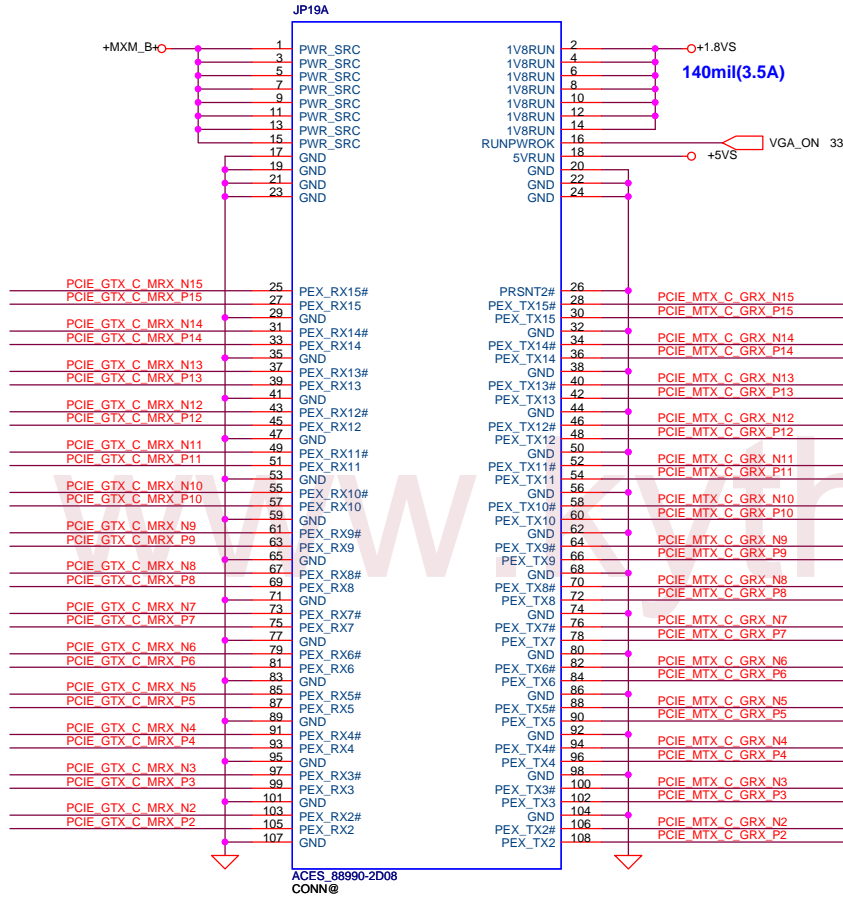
JP19A

+MXM_B+

1 PWR_SRC
3 PWR_SRC
5 PWR_SRC
7 PWR_SRC
9 PWR_SRC
11 PWR_SRC
13 PWR_SRC
15 PWR_SRC
17 GND
19 GND
21 GND
23 GND

1V8RUN 2
1V8RUN 4
1V8RUN 6
1V8RUN 8
1V8RUN 10
1V8RUN 12
1V8RUN 14
RUNPWROK 16
5VRUN 18
GND 20
GND 22
GND 24

+1.8VS
140mil(3.5A)
VGA_ON 33
+5VS

PCIE_GTX_C_MRX_N15 25 PEX_RX15#
PCIE_GTX_C_MRX_P15 27 PEX_RX15
29 GND
PCIE_GTX_C_MRX_N14 31 PEX_RX14#
PCIE_GTX_C_MRX_P14 33 PEX_RX14
35 GND
PCIE_GTX_C_MRX_N13 37 PEX_RX13#
PCIE_GTX_C_MRX_P13 39 PEX_RX13
41 GND
PCIE_GTX_C_MRX_N12 43 PEX_RX12#
PCIE_GTX_C_MRX_P12 45 PEX_RX12
47 GND
PCIE_GTX_C_MRX_N11 49 PEX_RX11#
PCIE_GTX_C_MRX_P11 51 PEX_RX11
53 GND
PCIE_GTX_C_MRX_N10 55 PEX_RX10#
PCIE_GTX_C_MRX_P10 57 PEX_RX10
59 GND
PCIE_GTX_C_MRX_N9 61 PEX_RX9#
PCIE_GTX_C_MRX_P9 63 PEX_RX9
65 GND
PCIE_GTX_C_MRX_N8 67 PEX_RX8#
PCIE_GTX_C_MRX_P8 69 PEX_RX8
71 GND
PCIE_GTX_C_MRX_N7 73 PEX_RX7#
PCIE_GTX_C_MRX_P7 75 PEX_RX7
77 GND
PCIE_GTX_C_MRX_N6 79 PEX_RX6#
PCIE_GTX_C_MRX_P6 81 PEX_RX6
83 GND
PCIE_GTX_C_MRX_N5 85 PEX_RX5#
PCIE_GTX_C_MRX_P5 87 PEX_RX5
89 GND
PCIE_GTX_C_MRX_N4 91 PEX_RX4#
PCIE_GTX_C_MRX_P4 93 PEX_RX4
95 GND
PCIE_GTX_C_MRX_N3 97 PEX_RX3#
PCIE_GTX_C_MRX_P3 99 PEX_RX3
101 GND
PCIE_GTX_C_MRX_N2 103 PEX_RX2#
PCIE_GTX_C_MRX_P2 105 PEX_RX2
107 GND

PRSNT2# 26
PEX_TX15# 28 PCIE_MTX_C_GRX_N15
PEX_TX15 30 PCIE_MTX_C_GRX_P15
GND 32
PEX_TX14# 34 PCIE_MTX_C_GRX_N14
PEX_TX14 36 PCIE_MTX_C_GRX_P14
GND 38
PEX_TX13# 40 PCIE_MTX_C_GRX_N13
PEX_TX13 42 PCIE_MTX_C_GRX_P13
GND 44
PEX_TX12# 46 PCIE_MTX_C_GRX_N12
PEX_TX12 48 PCIE_MTX_C_GRX_P12
GND 50
PEX_TX11# 52 PCIE_MTX_C_GRX_N11
PEX_TX11 54 PCIE_MTX_C_GRX_P11
GND 56
PEX_TX10# 58 PCIE_MTX_C_GRX_N10
PEX_TX10 60 PCIE_MTX_C_GRX_P10
GND 62
PEX_TX9# 64 PCIE_MTX_C_GRX_N9
PEX_TX9 66 PCIE_MTX_C_GRX_P9
GND 68
PEX_TX8# 70 PCIE_MTX_C_GRX_N8
PEX_TX8 72 PCIE_MTX_C_GRX_P8
GND 74
PEX_TX7# 76 PCIE_MTX_C_GRX_N7
PEX_TX7 78 PCIE_MTX_C_GRX_P7
GND 80
PEX_TX6# 82 PCIE_MTX_C_GRX_N6
PEX_TX6 84 PCIE_MTX_C_GRX_P6
GND 86
PEX_TX5# 88 PCIE_MTX_C_GRX_N5
PEX_TX5 90 PCIE_MTX_C_GRX_P5
GND 92
PEX_TX4# 94 PCIE_MTX_C_GRX_N4
PEX_TX4 96 PCIE_MTX_C_GRX_P4
GND 98
PEX_TX3# 100 PCIE_MTX_C_GRX_N3
PEX_TX3 102 PCIE_MTX_C_GRX_P3
GND 104
PEX_TX2# 106 PCIE_MTX_C_GRX_N2
PEX_TX2 108 PCIE_MTX_C_GRX_P2

www.kyth

ACES_88990-2D08
CONN@